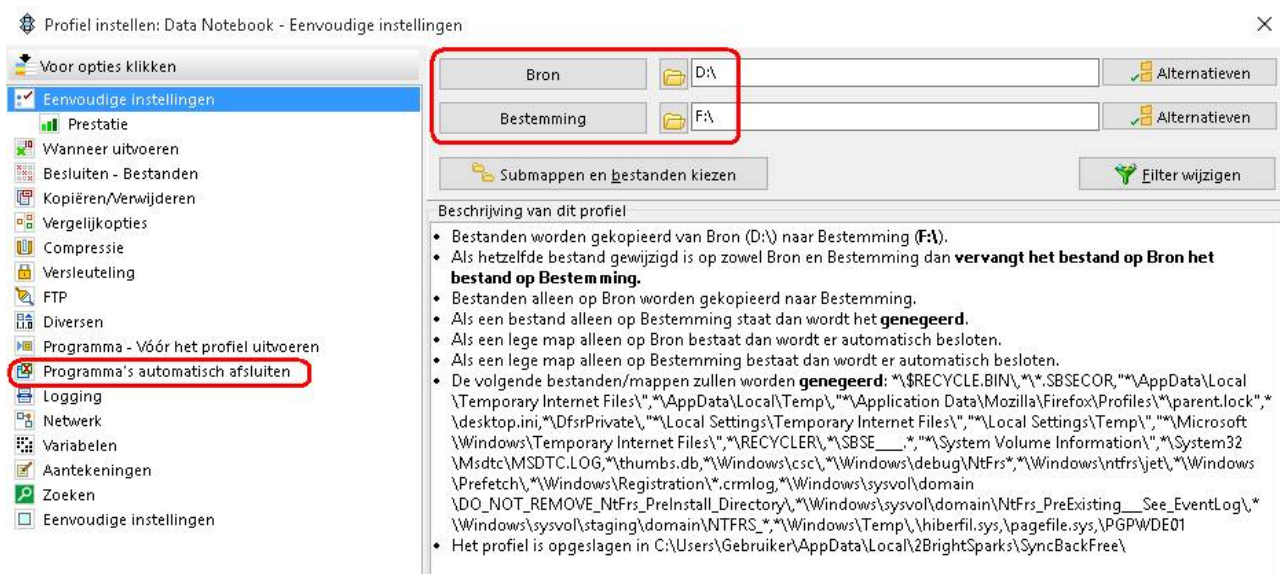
Profiel instellen: Data Notebook - Eenvoudige instellingen

×

Voor opties klikken
Eenvoudige instellingen
Prestatie
Wanneer uitvoeren
Besluiten - Bestanden
Kopiëren/Verwijderen
Vergelijkopties
Compressie
Versleuteling
FTP
Diversen
Programma - Vóór het profiel uitvoeren
Programma's automatisch afsluiten
Logging
Netwerk
Variabelen
Aantekeningen
Zoeken
Eenvoudige instellingen

Bron D:\ Alternatieven
Bestemming F:\ Alternatieven

Submappen en bestanden kiezen
Filter wijzigen

Beschrijving van dit profiel
• Bestanden worden gekopieerd van Bron (D:\) naar Bestemming (**F:\**).
• Als hetzelfde bestand gewijzigd is op zowel Bron en Bestemming dan **vervangt het bestand op Bron het bestand op Bestemming.**
• Bestanden alleen op Bron worden gekopieerd naar Bestemming.
• Als een bestand alleen op Bestemming staat dan wordt het **genegeerd**.
• Als een lege map alleen op Bron bestaat dan wordt er automatisch besloten.
• Als een lege map alleen op Bestemming bestaat dan wordt er automatisch besloten.
• De volgende bestanden/mappen zullen worden **genegeerd**: *\$RECYCLE.BIN\,*\*.SBSECOR,"*\AppData\Local\Temporary Internet Files\",*\AppData\Local\Temp\,"*\Application Data\Mozilla\Firefox\Profiles\*\parent.lock",*\desktop.ini,*\DfsrPrivate\,"*\Local Settings\Temporary Internet Files\","*\Local Settings\Temp\","*\Microsoft\Windows\Temporary Internet Files\",*\RECYCLER\,*\SBSE____.*,"*\System Volume Information\",*\System32\Msdtc\MSDTC.LOG,*\thumbs.db,*\Windows\csc\,*\Windows\debug\NtFrs*,*\Windows\ntfrs\jet\,*\Windows\Prefetch\,*\Windows\Registration\*.crmlog,*\Windows\sysvol\domain\DO_NOT_REMOVE_NtFrs_PreInstall_Directory\,*\Windows\sysvol\domain\NtFrs_PreExisting___See_EventLog\,*\Windows\sysvol\staging\domain\NTFRS_*,*\Windows\Temp\,\hiberfil.sys,\pagefile.sys,\PGPWDE01
• Het profiel is opgeslagen in C:\Users\Gebruiker\AppData\Local\2BrightSparks\SyncBackFree\